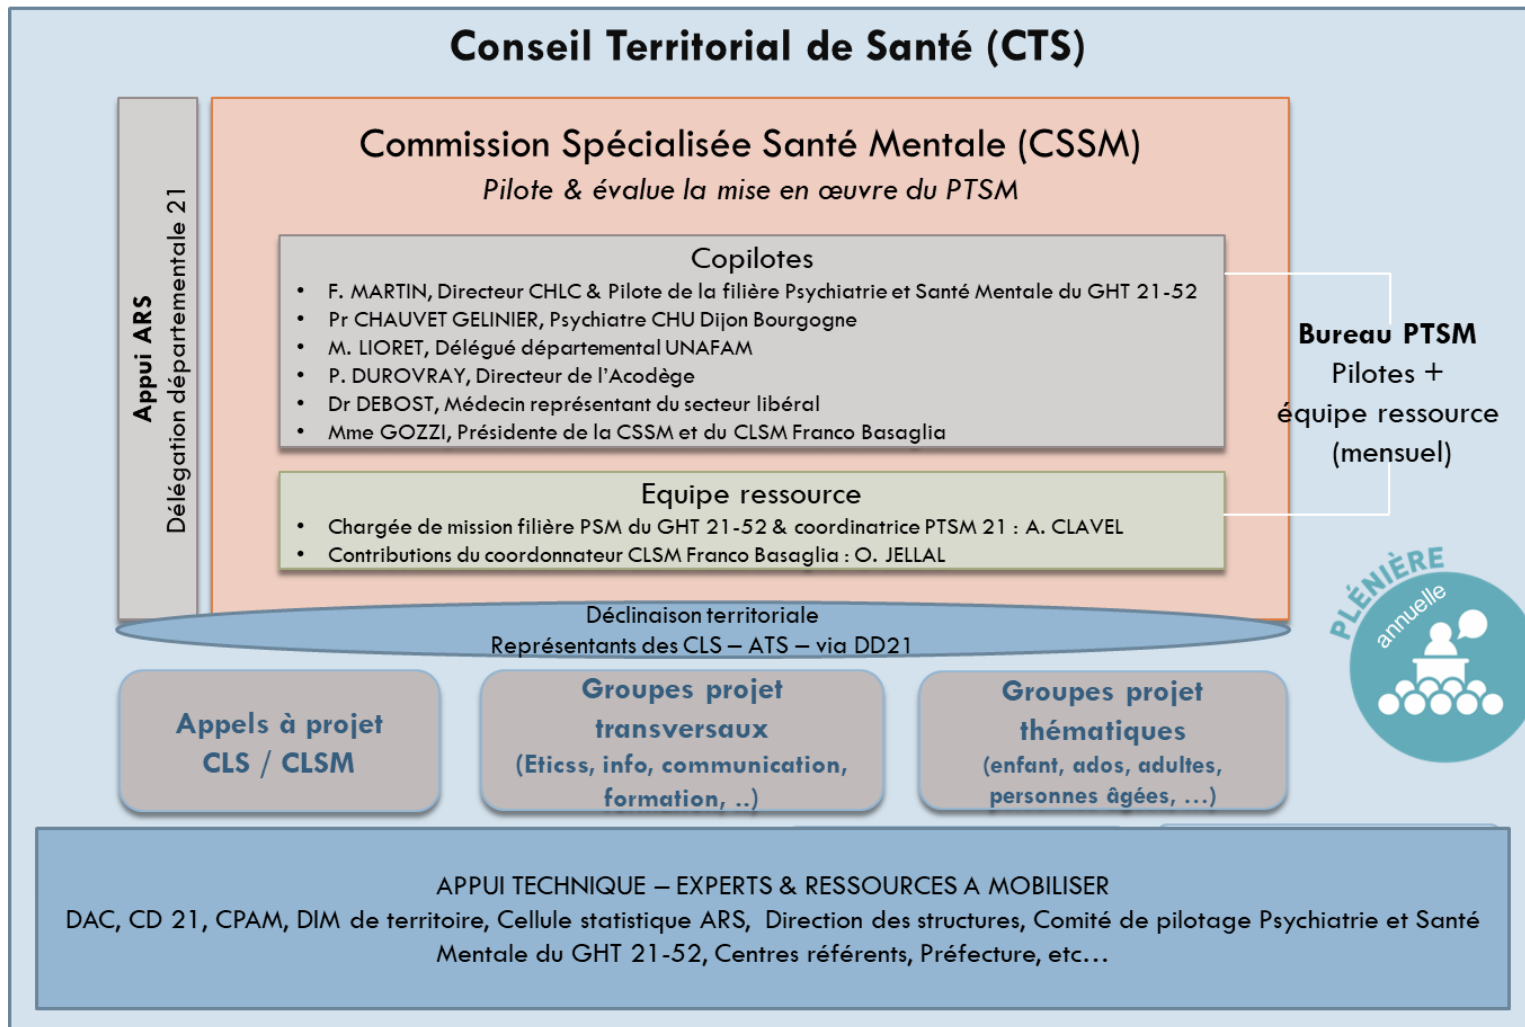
Conseil Territorial de Santé (CTS)

Appui ARS
Délégation départementale 21

Commission Spécialisée Santé Mentale (CSSM)
Pilote & évalue la mise en œuvre du PTSM

Copilotes
- F. MARTIN, Directeur CHLC & Pilote de la filière Psychiatrie et Santé Mentale du GHT 21-52
- Pr CHAUVET GELINIER, Psychiatre CHU Dijon Bourgogne
- M. LIORET, Délégué départemental UNAFAM
- P. DUROVRAY, Directeur de l'Acodège
- Dr DEBOST, Médecin représentant du secteur libéral
- Mme GOZZI, Présidente de la CSSM et du CLSM Franco Basaglia

Equipe ressource
- Chargée de mission filière PSM du GHT 21-52 & coordinatrice PTSM 21 : A. CLAVEL
- Contributions du coordonnateur CLSM Franco Basaglia : O. JELLAL

Bureau PTSM
Pilotes + équipe ressource (mensuel)

Déclinaison territoriale
Représentants des CLS – ATS – via DD21

PLÉNIÈRE annuelle

Appels à projet CLS / CLSM

Groupes projet transversaux (Eticss, info, communication, formation, ..)

Groupes projet thématiques (enfant, ados, adultes, personnes âgées, ...)

APPUI TECHNIQUE – EXPERTS & RESSOURCES A MOBILISER
DAC, CD 21, CPAM, DIM de territoire, Cellule statistique ARS, Direction des structures, Comité de pilotage Psychiatrie et Santé Mentale du GHT 21-52, Centres référents, Préfecture, etc...